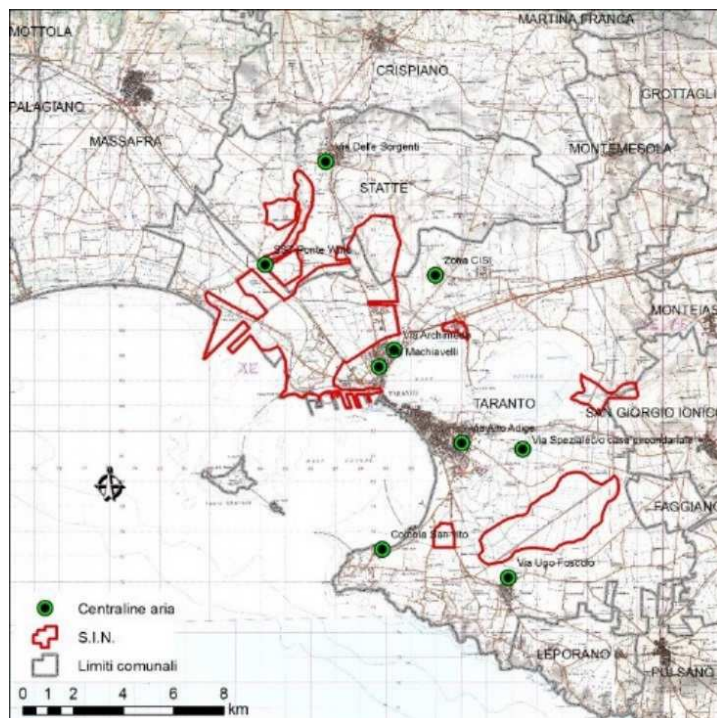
MOTTOLA
MARTINA FRANCA
CRISPIANO
GROTTAGLIE
PALAGIANO
MASSAFRA
Via Delle Sorgenti
MONTEMESOLA
STATTE
SS7 Ponte Wind
Zona CISI
MONTEIAS
Via Archimede
Machiavelli
TARANTO
SAN GIORGIO IONICO
Via Alto Adige
Via Speziale
FAGGIANO
Colonia San Vito
Via Ugo Foscolo
Centraline aria
S.I.N.
Limiti comunali
LEPORANO
PULSANO
0 1 2 4 6 8 km